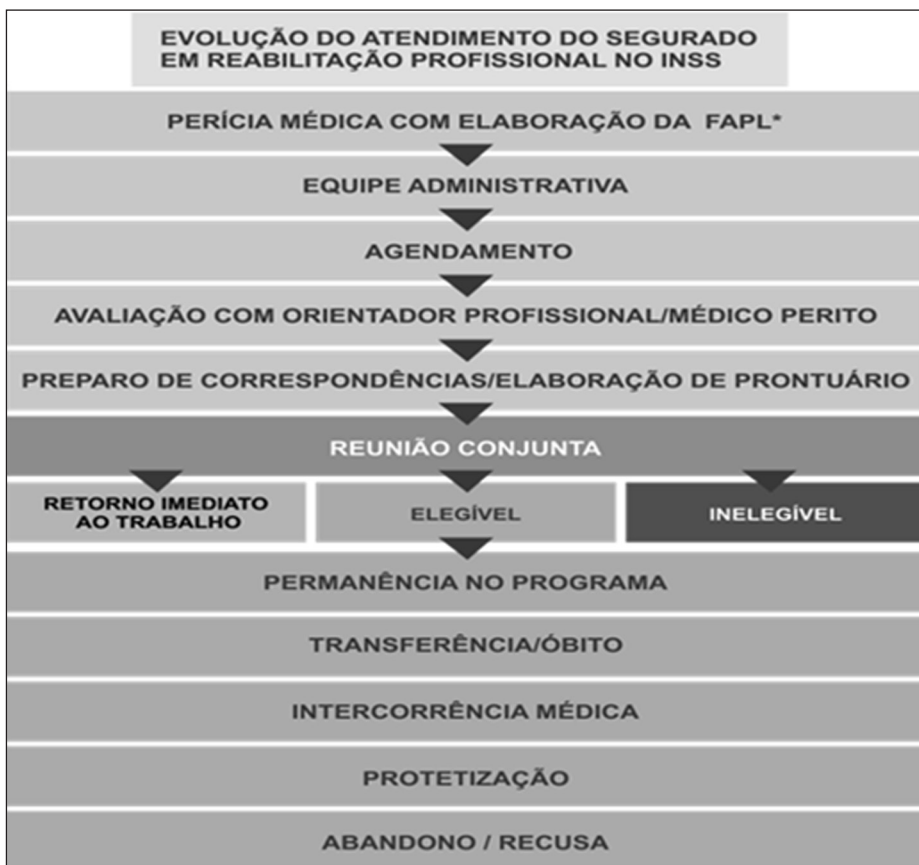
EVOLUÇÃO DO ATENDIMENTO DO SEGURADO EM REABILITAÇÃO PROFISSIONAL NO INSS

PERÍCIA MÉDICA COM ELABORAÇÃO DA FAPL*

EQUIPE ADMINISTRATIVA

AGENDAMENTO

AVALIAÇÃO COM ORIENTADOR PROFISSIONAL/MÉDICO PERITO

PREPARO DE CORRESPONDÊNCIAS/ELABORAÇÃO DE PRONTUÁRIO

REUNIÃO CONJUNTA

RETORNO IMEDIATO AO TRABALHO

ELEGÍVEL

INELEGÍVEL

PERMANÊNCIA NO PROGRAMA

TRANSFERÊNCIA/ÓBITO

INTERCORRÊNCIA MÉDICA

PROTETIZAÇÃO

ABANDONO / RECUSA